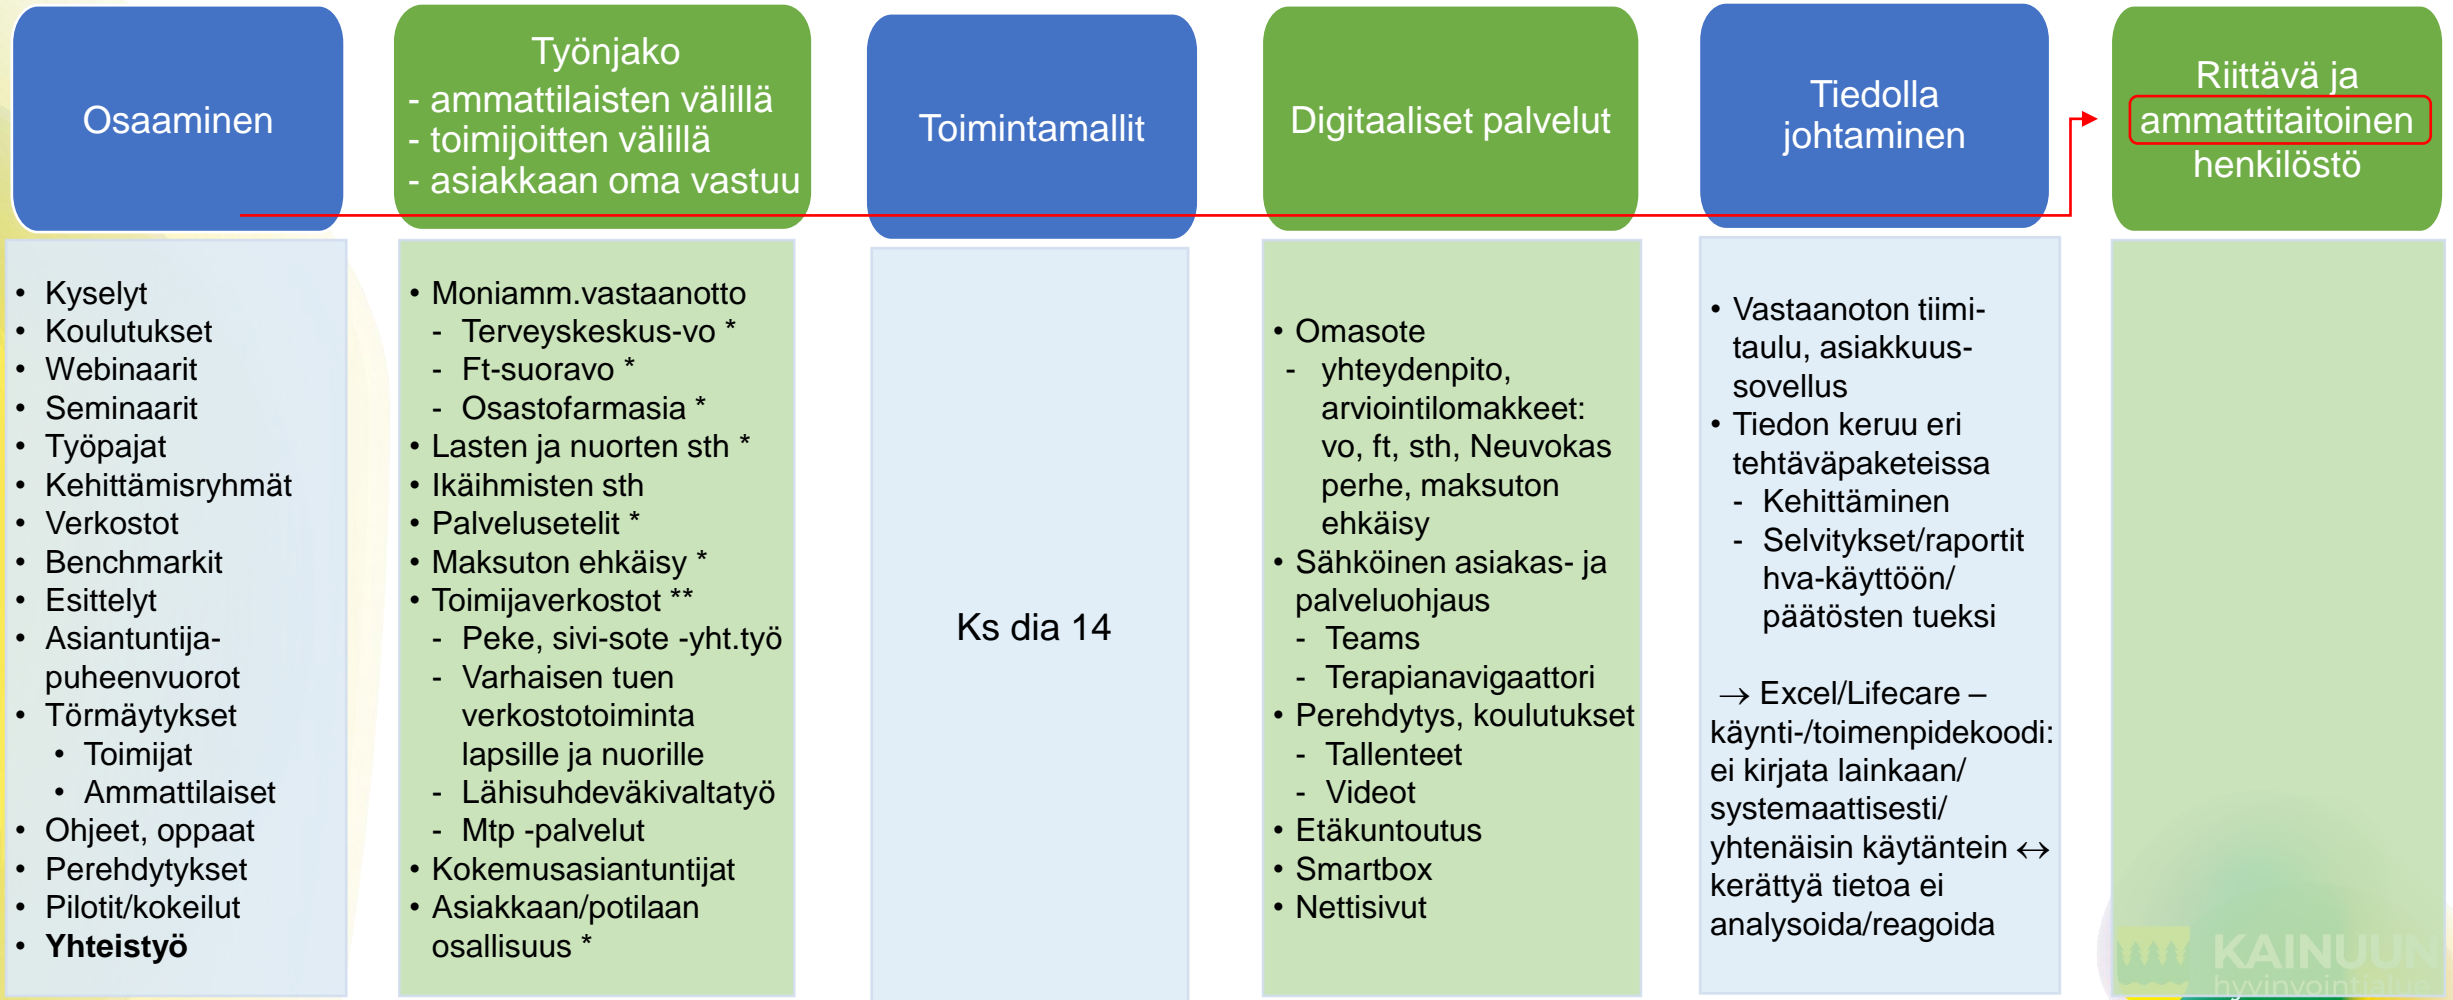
Osaaminen

Työnjako
- ammattilaisten välillä
- toimijoitten välillä
- asiakkaan oma vastuu

Toimintamallit

Digitaaliset palvelut

Tiedolla johtaminen

Riittävä ja ammattitaitoinen henkilöstö

- Kyselyt
- Koulutukset
- Webinaarit
- Seminaarit
- Työpajat
- Kehittämisryhmät
- Verkostot
- Benchmarkit
- Esittelyt
- Asiantuntija-puheenvuorot
- Törmäytykset
  - Toimijat
  - Ammattilaiset
- Ohjeet, oppaat
- Perehdytykset
- Pilotit/kokeilut
- **Yhteistyö**

- Moniamm.vastaanotto
  - Terveyskeskus-vo *
  - Ft-suoravo *
  - Osastofarmasia *
- Lasten ja nuorten sth *
- Ikäihmisten sth
- Palvelusetelit *
- Maksuton ehkäisy *
- Toimijaverkostot **
  - Peke, sivi-sote -yht.työ
  - Varhaisen tuen verkostotoiminta lapsille ja nuorille
  - Lähisuhdeväkivaltatyö
  - Mtp -palvelut
- Kokemusasiantuntijat
- Asiakkaan/potilaan osallisuus *

Ks dia 14

- Omasote
  - yhteydenpito, arviointilomakkeet: vo, ft, sth, Neuvokas perhe, maksuton ehkäisy
- Sähköinen asiakas- ja palveluohjaus
  - Teams
  - Terapianavigaattori
- Perehdytys, koulutukset
  - Tallenteet
  - Videot
- Etäkuntoutus
- Smartbox
- Nettisivut

- Vastaanoton tiimi-taulu, asiakkuus-sovellus
- Tiedon keruu eri tehtäväpaketeissa
  - Kehittäminen
  - Selvitykset/raportit hva-käyttöön/ päätösten tueksi

→ Excel/Lifecare – käynti-/toimenpidekoodi: ei kirjata lainkaan/ systemaattisesti/ yhtenäisin käytäntein ↔ kerättyä tietoa ei analysoida/reagoida

KAINUUN hyvinvointialue